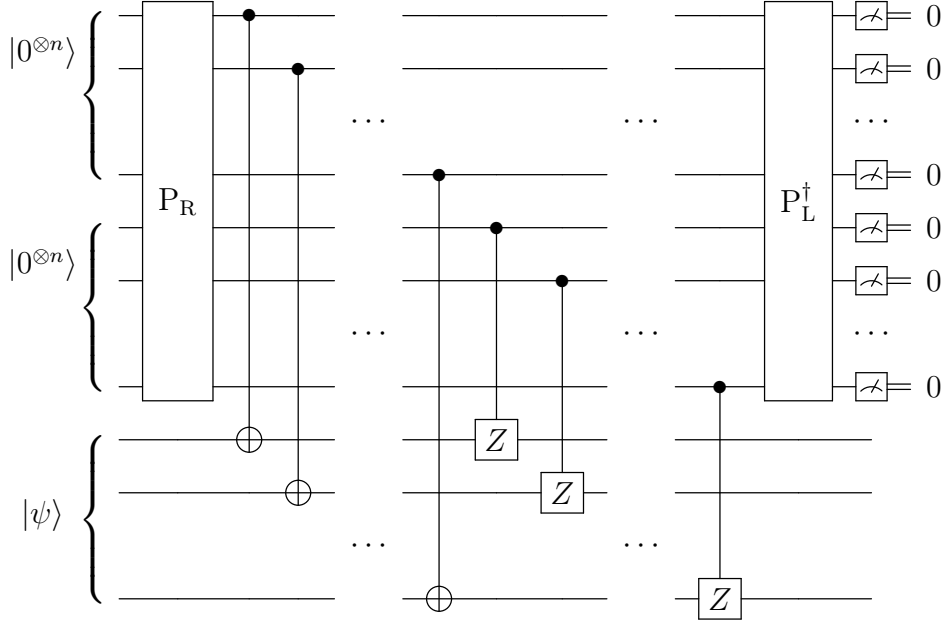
$|0^{\otimes n}\rangle$

$|0^{\otimes n}\rangle$

$|\psi\rangle$

$\mathrm{P_R}$

$\cdots$ $\cdots$ $\cdots$

$\cdots$ $\cdots$ $\cdots$

$Z$ $Z$ $Z$

$\mathrm{P_L^\dagger}$

0
0
$\cdots$
0
0
0
$\cdots$
0